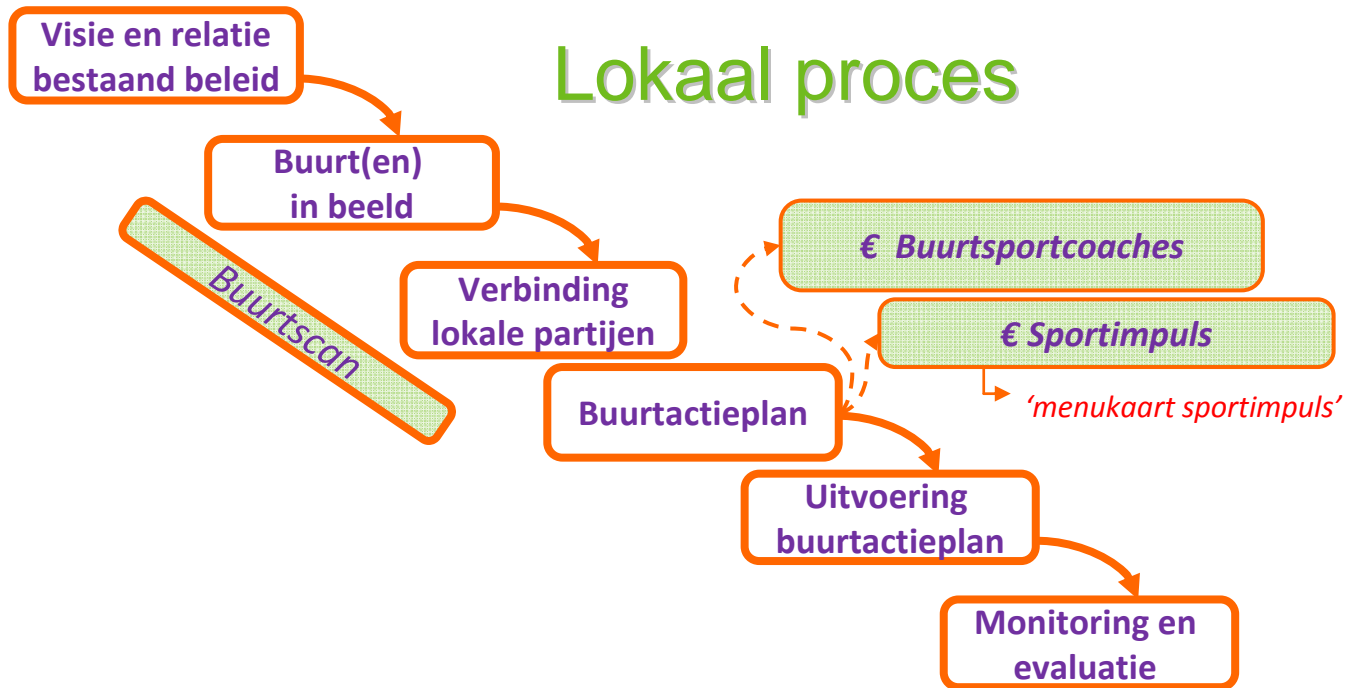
Lokaal proces

Visie en relatie bestaand beleid

Buurt(en) in beeld

Buurtscan

Verbinding lokale partijen

Buurtactieplan

€ Buurtsportcoaches

€ Sportimpuls

'menukaart sportimpuls'

Uitvoering buurtactieplan

Monitoring en evaluatie